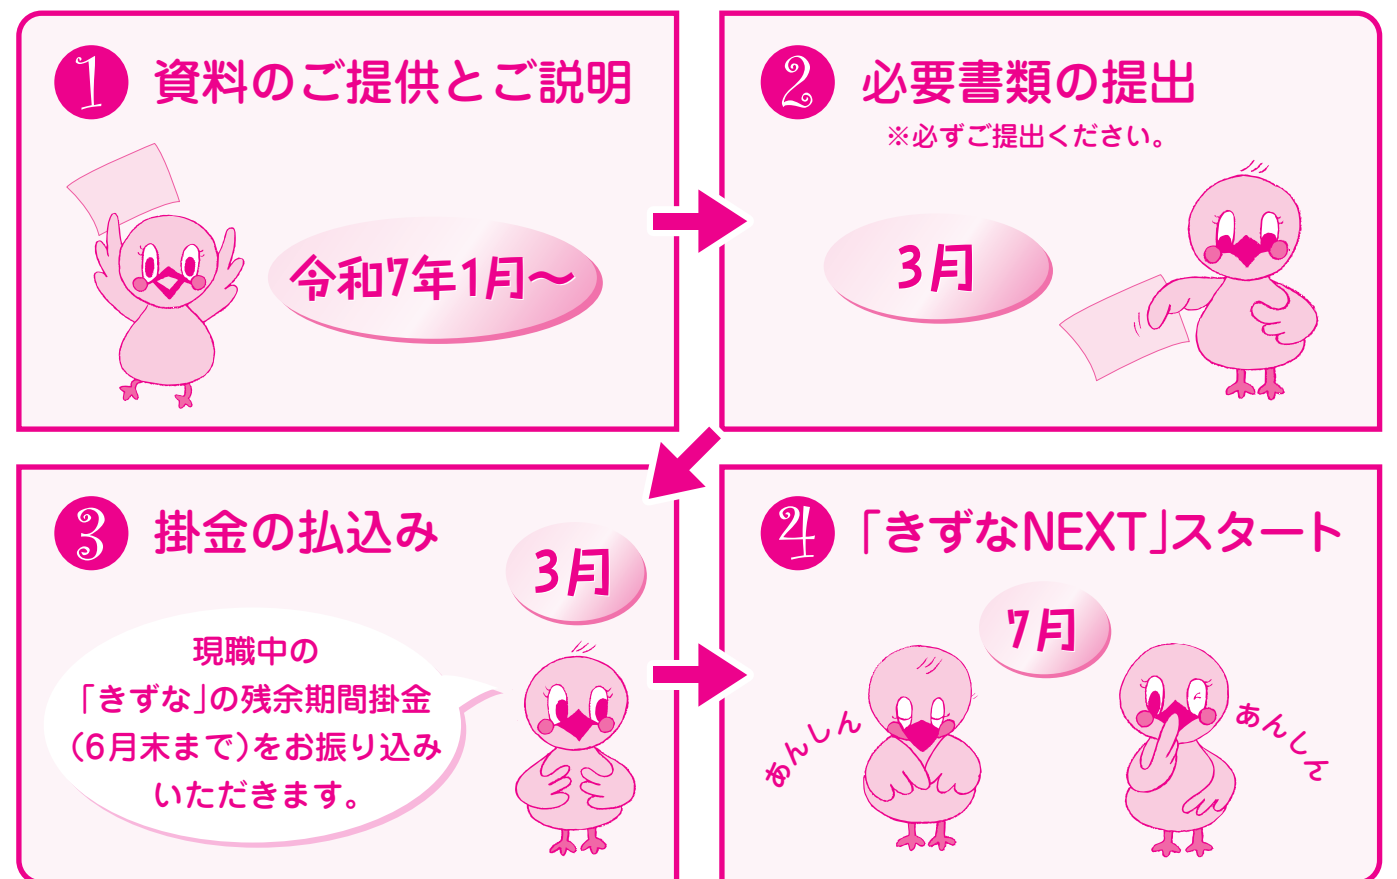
1 資料のご提供とご説明

令和7年1月～

2 必要書類の提出

※必ずご提出ください。

3月

3 掛金の払込み

3月

現職中の「きずな」の残余期間掛金（6月末まで）をお振り込みいただきます。

4 「きずなNEXT」スタート

7月

あんしん

あんしん